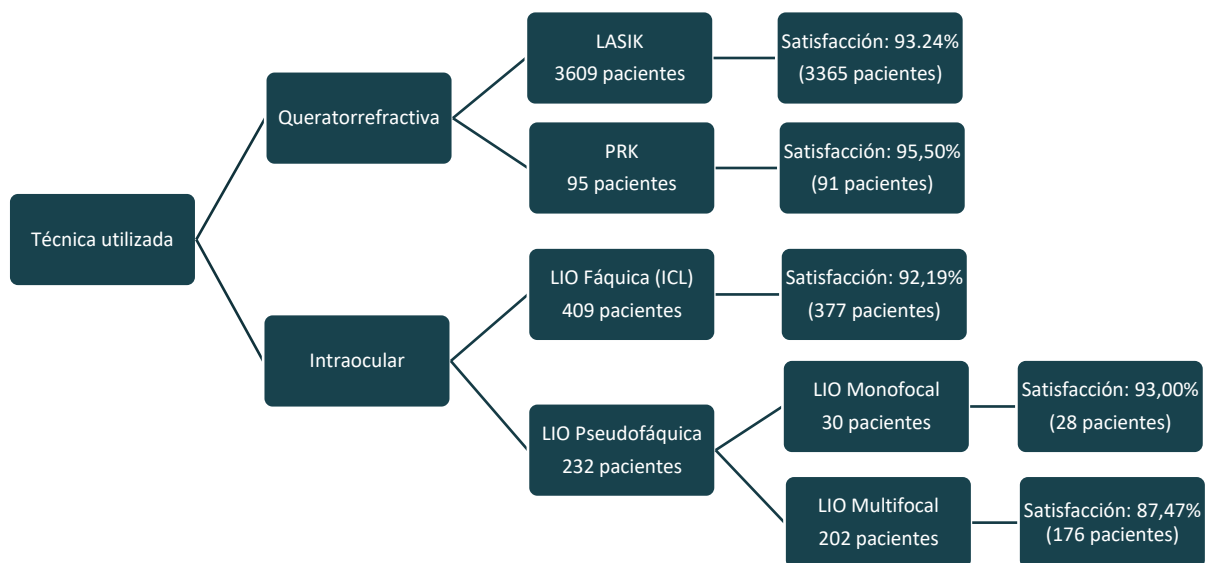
Técnica utilizada

Queratorrefractiva

LASIK
3609 pacientes

Satisfacción: 93.24%
(3365 pacientes)

PRK
95 pacientes

Satisfacción: 95,50%
(91 pacientes)

Intraocular

LIO Fáquica (ICL)
409 pacientes

Satisfacción: 92,19%
(377 pacientes)

LIO Pseudofáquica
232 pacientes

LIO Monofocal
30 pacientes

Satisfacción: 93,00%
(28 pacientes)

LIO Multifocal
202 pacientes

Satisfacción: 87,47%
(176 pacientes)